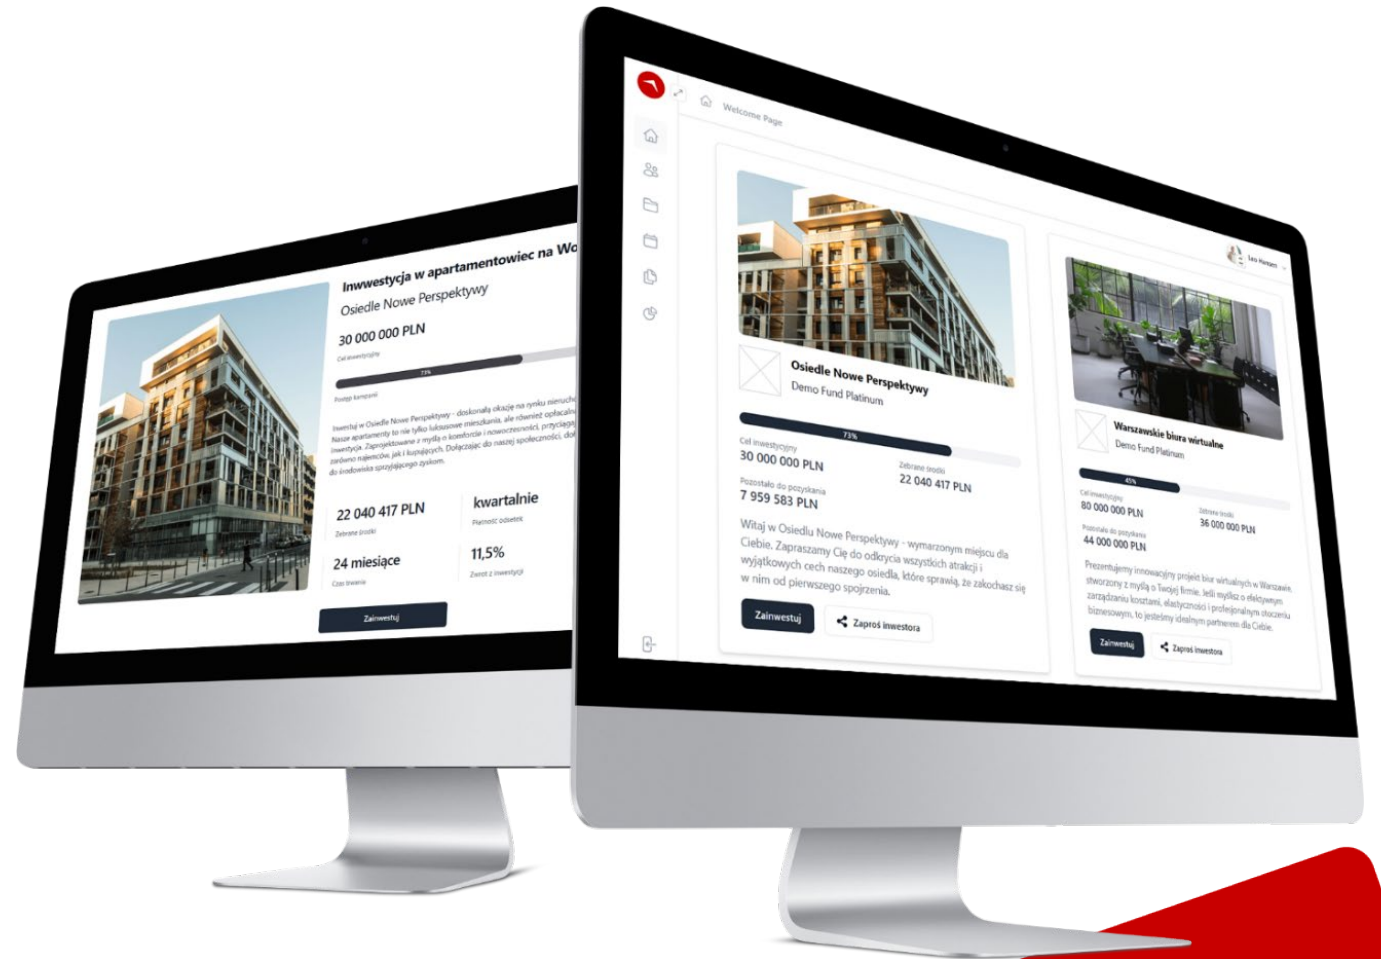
Inwestycja w apartamentowiec na Wo

Osiedle Nowe Perspektywy

30 000 000 PLN

Cel inwestycyjny

73%

Postęp kampanii

Inwestuj w Osiedle Nowe Perspektywy - doskonałą okazję na rynku nieruch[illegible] Nasze apartamenty to nie tylko luksusowe mieszkania, ale również opłacaln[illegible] inwestycja. Zaprojektowane z myślą o komforcie i nowoczesności, przyciąga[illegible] zarówno najemców, jak i kupujących. Dołączając do naszej społeczności, do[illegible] do środowiska sprzyjającego zyskom.

22 040 417 PLN

Zebrane środki

kwartalnie

Płatność odsetek

24 miesiące

Czas trwania

11,5%

Zwrot z inwestycji

Zainwestuj

Welcome Page

Leo Hansen

Osiedle Nowe Perspektywy

Demo Fund Platinum

73%

Cel inwestycyjny

30 000 000 PLN

Zebrane środki

22 040 417 PLN

Pozostało do pozyskania

7 959 583 PLN

Witaj w Osiedlu Nowe Perspektywy - wymarzonym miejscu dla Ciebie. Zapraszamy Cię do odkrycia wszystkich atrakcji i wyjątkowych cech naszego osiedla, które sprawią, że zakochasz się w nim od pierwszego spojrzenia.

Zainwestuj

Zaproś inwestora

Warszawskie biura wirtualne

Demo Fund Platinum

45%

Cel inwestycyjny

80 000 000 PLN

Zebrane środki

36 000 000 PLN

Pozostało do pozyskania

44 000 000 PLN

Prezentujemy innowacyjny projekt biur wirtualnych w Warszawie, stworzony z myślą o Twojej firmie. Jeśli myślisz o efektywnym zarządzaniu kosztami, elastyczności i profesjonalnym otoczeniu biznesowym, to jesteśmy idealnym partnerem dla Ciebie.

Zainwestuj

Zaproś inwestora